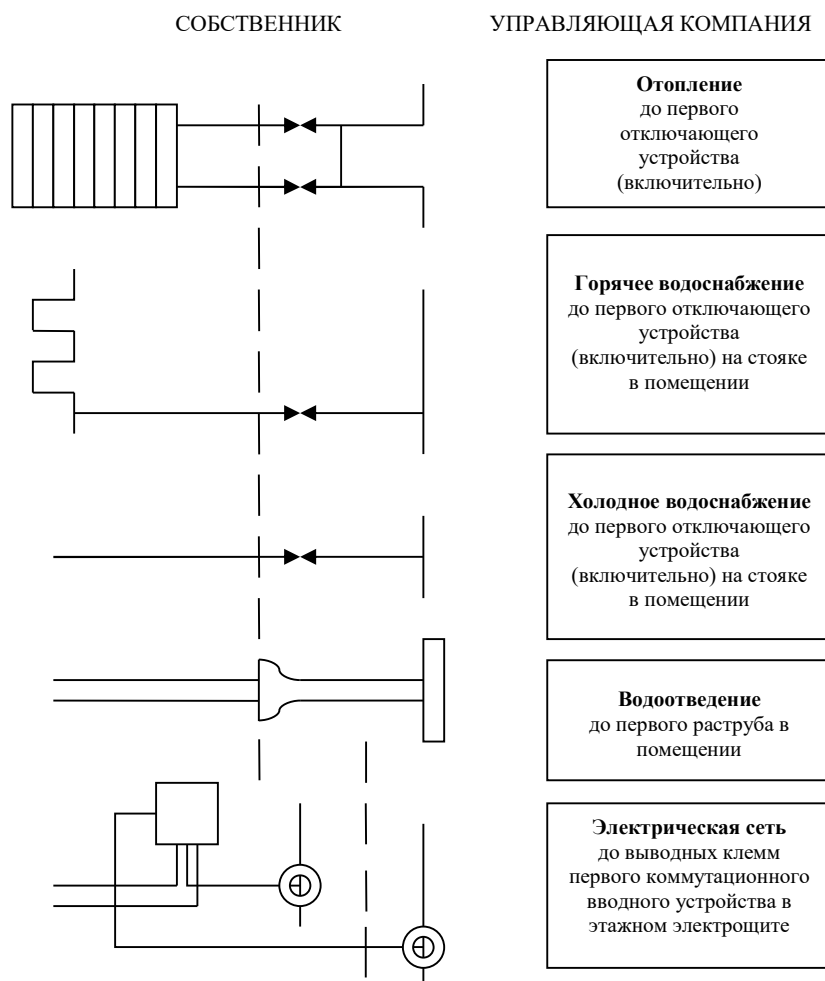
СОБСТВЕННИК

УПРАВЛЯЮЩАЯ КОМПАНИЯ

**Отопление**
до первого отключающего устройства (включительно)

**Горячее водоснабжение**
до первого отключающего устройства (включительно) на стояке в помещении

**Холодное водоснабжение**
до первого отключающего устройства (включительно) на стояке в помещении

**Водоотведение**
до первого раструба в помещении

**Электрическая сеть**
до выводных клемм первого коммутационного вводного устройства в этажном электрощите